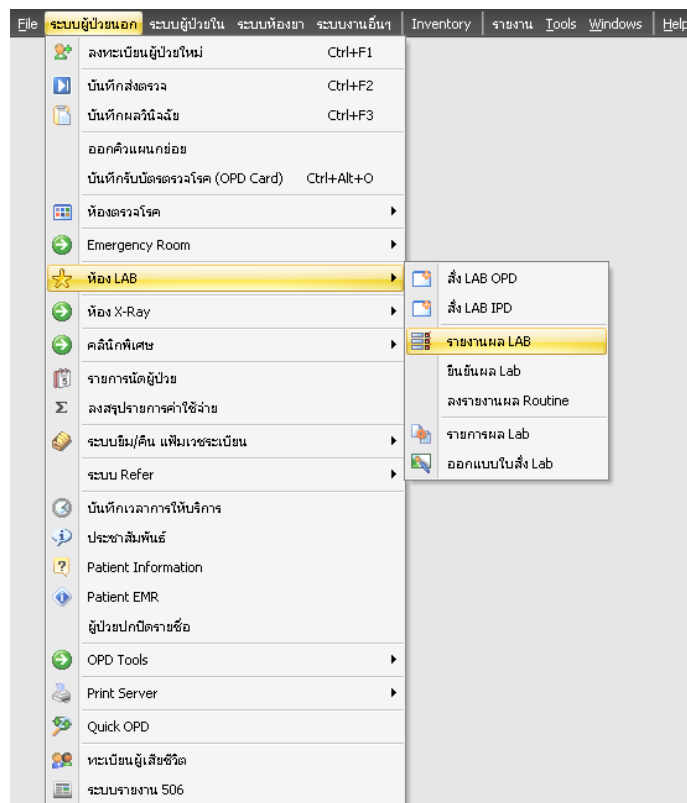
File ระบบผู้ป่วยนอก ระบบผู้ป่วยใน ระบบห้องยา ระบบงานอื่นๆ Inventory รายงาน Tools Windows Help

ลงทะเบียนผู้ป่วยใหม่ Ctrl+F1
บันทึกส่งตรวจ Ctrl+F2
บันทึกผลวินิจฉัย Ctrl+F3
ออกคิวแผนกย่อย
บันทึกรับบัตรตรวจโรค (OPD Card) Ctrl+Alt+O
ห้องตรวจโรค
Emergency Room
ห้อง LAB
ห้อง X-Ray
คลินิกพิเศษ
รายการนัดผู้ป่วย
ลงสรุปรายการค่าใช้จ่าย
ระบบยืม/คืน แฟ้มเวชระเบียน
ระบบ Refer
บันทึกเวลาการให้บริการ
ประชาสัมพันธ์
Patient Information
Patient EMR
ผู้ป่วยปกปิดรายชื่อ
OPD Tools
Print Server
Quick OPD
ทะเบียนผู้เสียชีวิต
ระบบรายงาน 506

สั่ง LAB OPD
สั่ง LAB IPD
รายงานผล LAB
ยืนยันผล Lab
ลงรายงานผล Routine
รายการผล Lab
ออกแบบใบสั่ง Lab